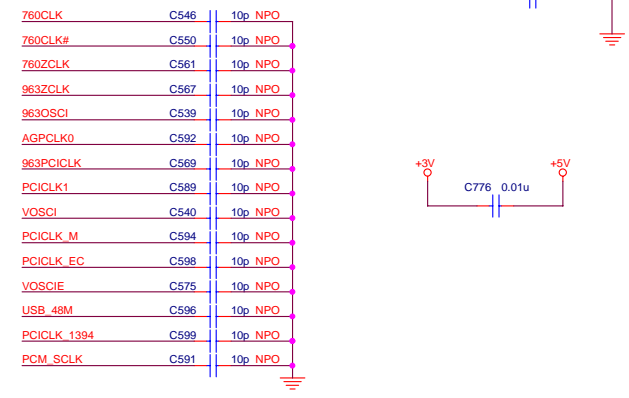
760CLK C546 10p NPO
760CLK# C550 10p NPO
760ZCLK C561 10p NPO
963ZCLK C567 10p NPO
963OSCI C539 10p NPO
AGPCLK0 C592 10p NPO
963PCICLK C569 10p NPO
PCICLK1 C589 10p NPO
VOSCI C540 10p NPO
PCICLK_M C594 10p NPO
PCICLK_EC C598 10p NPO
VOSCIE C575 10p NPO
USB_48M C596 10p NPO
PCICLK_1394 C599 10p NPO
PCM_SCLK C591 10p NPO

+3V +5V
C776 0.01u